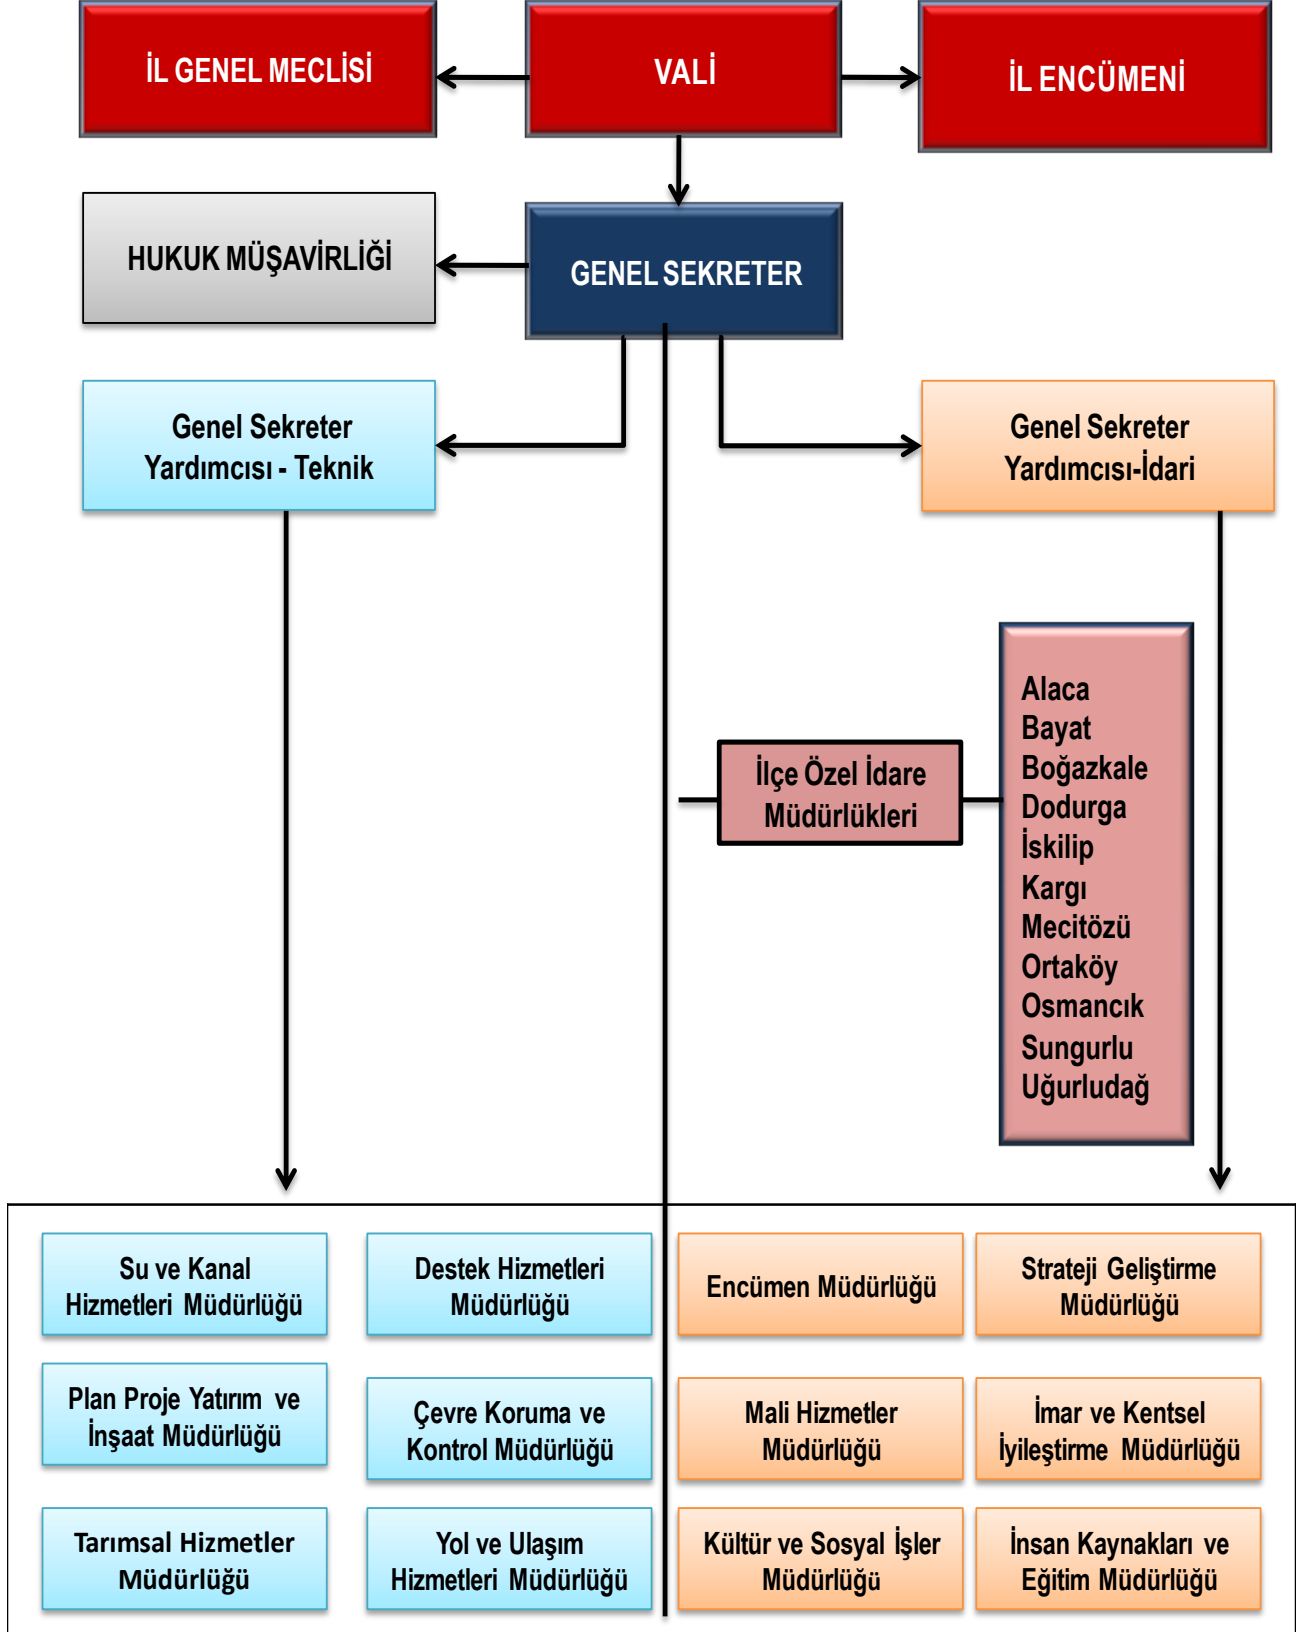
İL GENEL MECLİSİ

VALİ

İL ENCÜMENİ

HUKUK MÜŞAVİRLİĞİ

GENEL SEKRETER

Genel Sekreter Yardımcısı - Teknik

Genel Sekreter Yardımcısı-İdari

İlçe Özel İdare Müdürlükleri

Alaca
Bayat
Boğazkale
Dodurga
İskilip
Kargı
Mecitözü
Ortaköy
Osmancık
Sungurlu
Uğurludağ

Su ve Kanal Hizmetleri Müdürlüğü

Destek Hizmetleri Müdürlüğü

Encümen Müdürlüğü

Strateji Geliştirme Müdürlüğü

Plan Proje Yatırım ve İnşaat Müdürlüğü

Çevre Koruma ve Kontrol Müdürlüğü

Mali Hizmetler Müdürlüğü

İmar ve Kentsel İyileştirme Müdürlüğü

Tarımsal Hizmetler Müdürlüğü

Yol ve Ulaşım Hizmetleri Müdürlüğü

Kültür ve Sosyal İşler Müdürlüğü

İnsan Kaynakları ve Eğitim Müdürlüğü